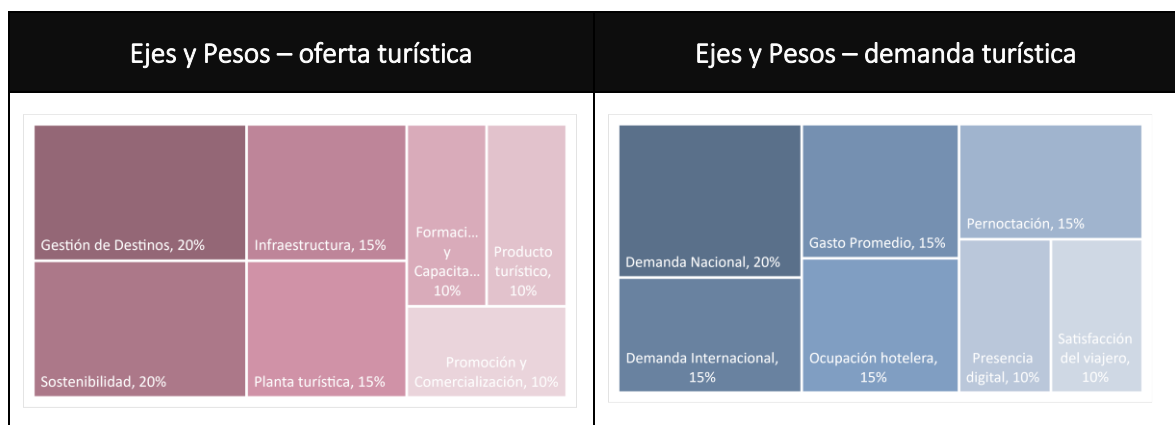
| Ejes y Pesos – oferta turística | Ejes y Pesos – demanda turística |
|---|---|
| Gestión de Destinos, 20%<br>Infraestructura, 15%<br>Formaci... y Capacita... 10%<br>Producto turístico, 10%<br>Sostenibilidad, 20%<br>Planta turística, 15%<br>Promoción y Comercialización, 10% | Demanda Nacional, 20%<br>Gasto Promedio, 15%<br>Pernoctación, 15%<br>Demanda Internacional, 15%<br>Ocupación hotelera, 15%<br>Presencia digital, 10%<br>Satisfacción del viajero, 10% |